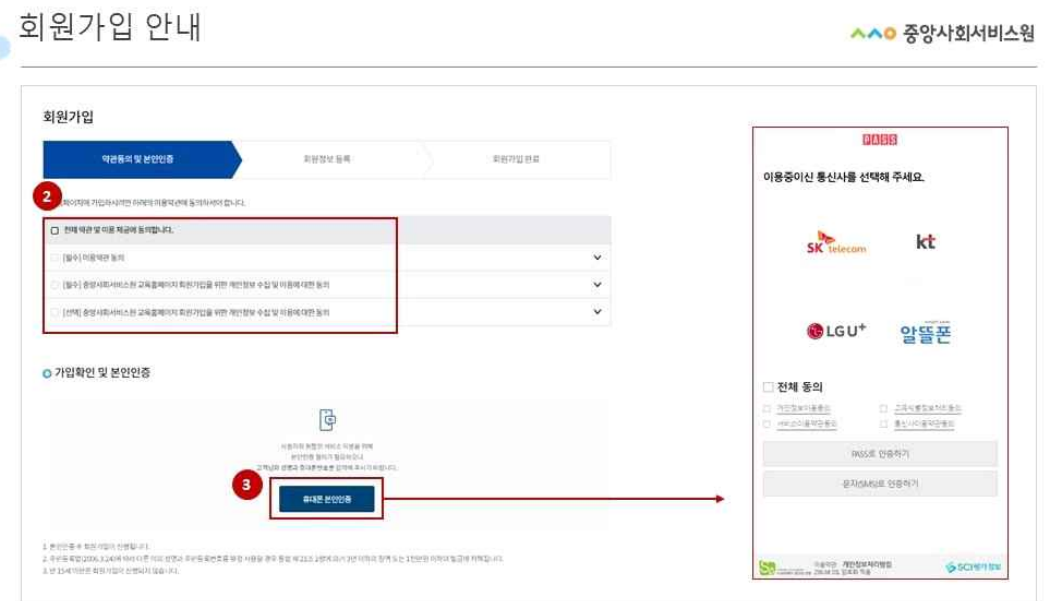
회원가입 안내

중앙사회서비스원

회원가입

약관동의 및 본인인증

회원정보 등록

회원가입 완료

2

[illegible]

전체 약관 및 이용 제공에 동의합니다.

[필수] 이용약관 동의

[필수] 중앙사회서비스원 교육홈페이지 회원가입을 위한 개인정보 수집 및 이용에 대한 동의

[선택] 중앙사회서비스원 교육홈페이지 회원가입을 위한 개인정보 수집 및 이용에 대한 동의

가입확인 및 본인인증

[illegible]

3

휴대폰 본인인증

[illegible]

PASS

이용중이신 통신사를 선택해 주세요.

SK telecom

kt

LG U+

알뜰폰

전체 동의

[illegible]

PASS로 인증하기

문자(SMS)로 인증하기

개인정보처리방침

SCI평가정보